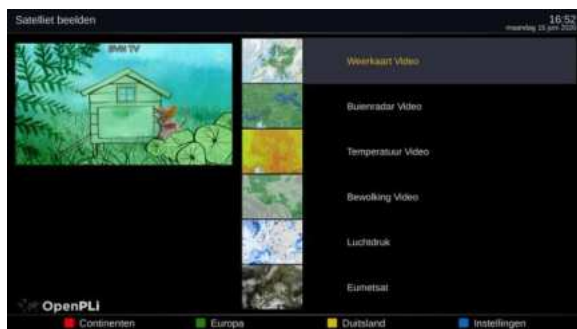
Satelliet beelden

16:52
maandag 15 juni 2020

BVN TV

Weerkaart Video

Buienradar Video

Temperatuur Video

Bewolking Video

Luchtdruk

Eumetsat

OpenPLi

Continenten

Europa

Duitsland

Instellingen